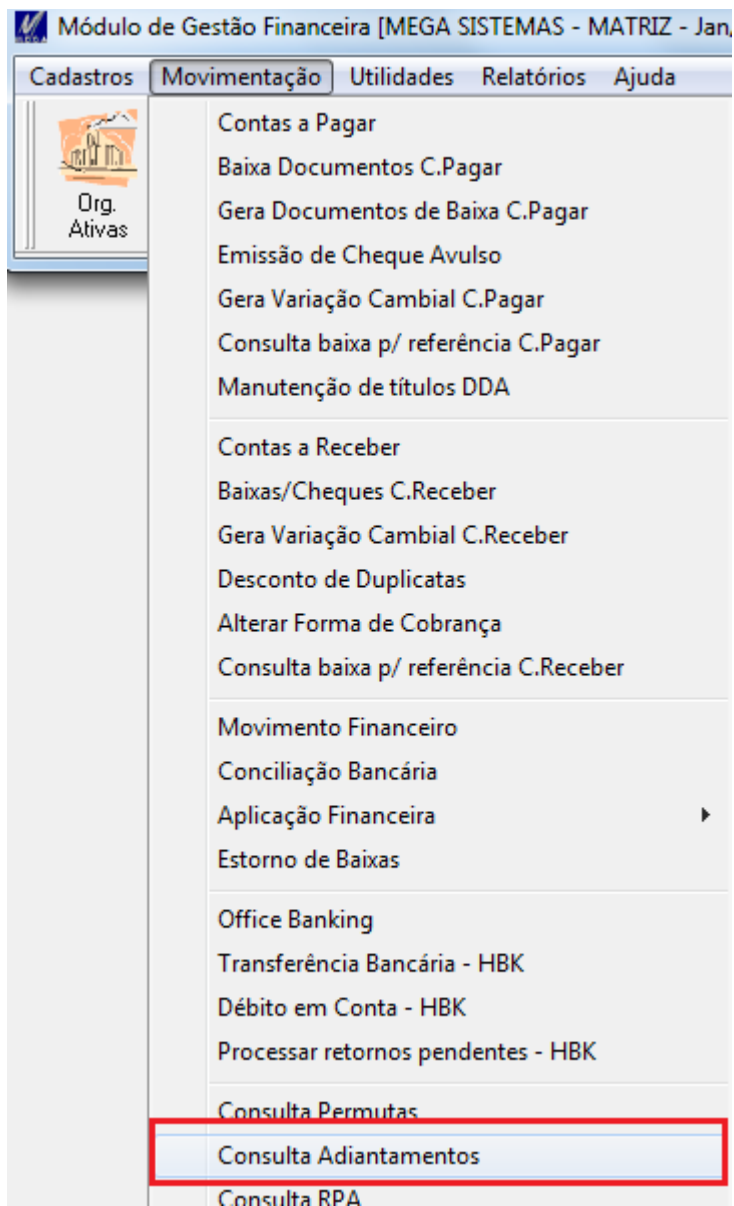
Módulo de Gestão Financeira [MEGA SISTEMAS - MATRIZ - Jan

Cadastros Movimentação Utilidades Relatórios Ajuda

Org. Ativas

Contas a Pagar
Baixa Documentos C.Pagar
Gera Documentos de Baixa C.Pagar
Emissão de Cheque Avulso
Gera Variação Cambial C.Pagar
Consulta baixa p/ referência C.Pagar
Manutenção de títulos DDA

Contas a Receber
Baixas/Cheques C.Receber
Gera Variação Cambial C.Receber
Desconto de Duplicatas
Alterar Forma de Cobrança
Consulta baixa p/ referência C.Receber

Movimento Financeiro
Conciliação Bancária
Aplicação Financeira
Estorno de Baixas

Office Banking
Transferência Bancária - HBK
Débito em Conta - HBK
Processar retornos pendentes - HBK

Consulta Permutas
Consulta Adiantamentos
Consulta RPA